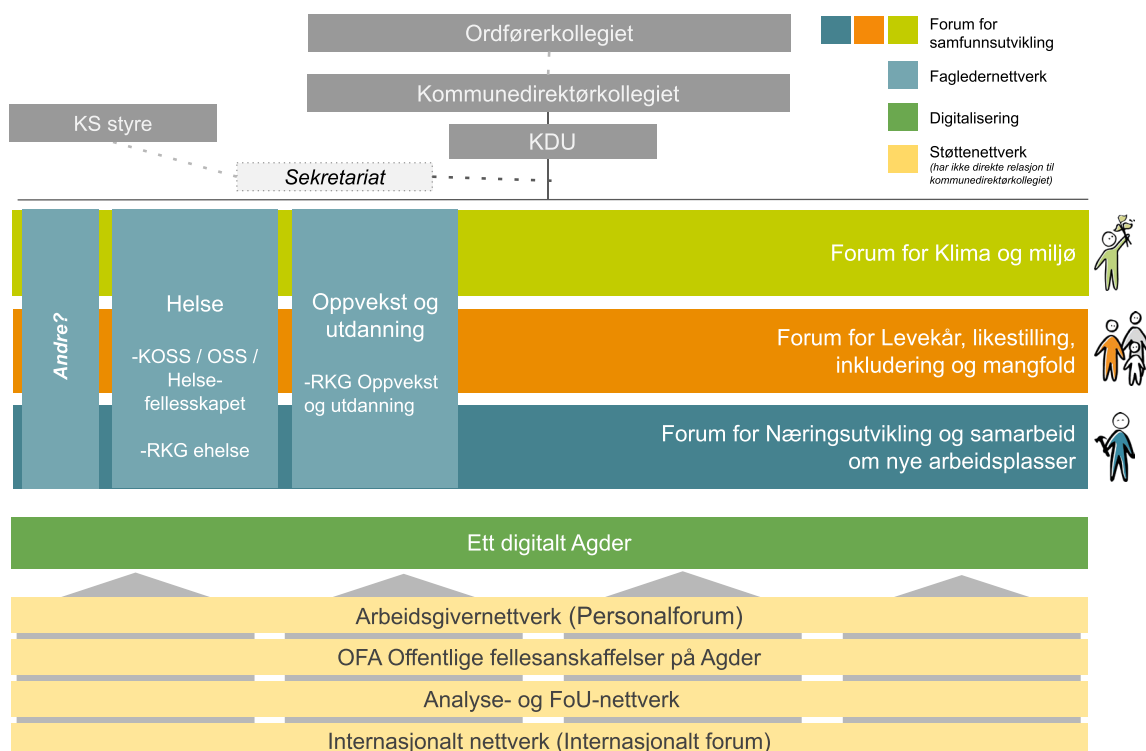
Ordførerkollegiet

Kommunedirektørkollegiet

KDU

KS styre

Sekretariat

Forum for samfunnsutvikling

Fagledernettverk

Digitalisering

Støttenettverk
(har ikke direkte relasjon til kommunedirektørkollegiet)

Andre?

Helse

-KOSS / OSS / Helsefellesskapet

-RKG ehelse

Oppvekst og utdanning

-RKG Oppvekst og utdanning

Forum for Klima og miljø

Forum for Levekår, likestilling, inkludering og mangfold

Forum for Næringsutvikling og samarbeid om nye arbeidsplasser

Ett digitalt Agder

Arbeidsgivernettverk (Personalforum)

OFA Offentlige fellesanskaffelser på Agder

Analyse- og FoU-nettverk

Internasjonalt nettverk (Internasjonalt forum)